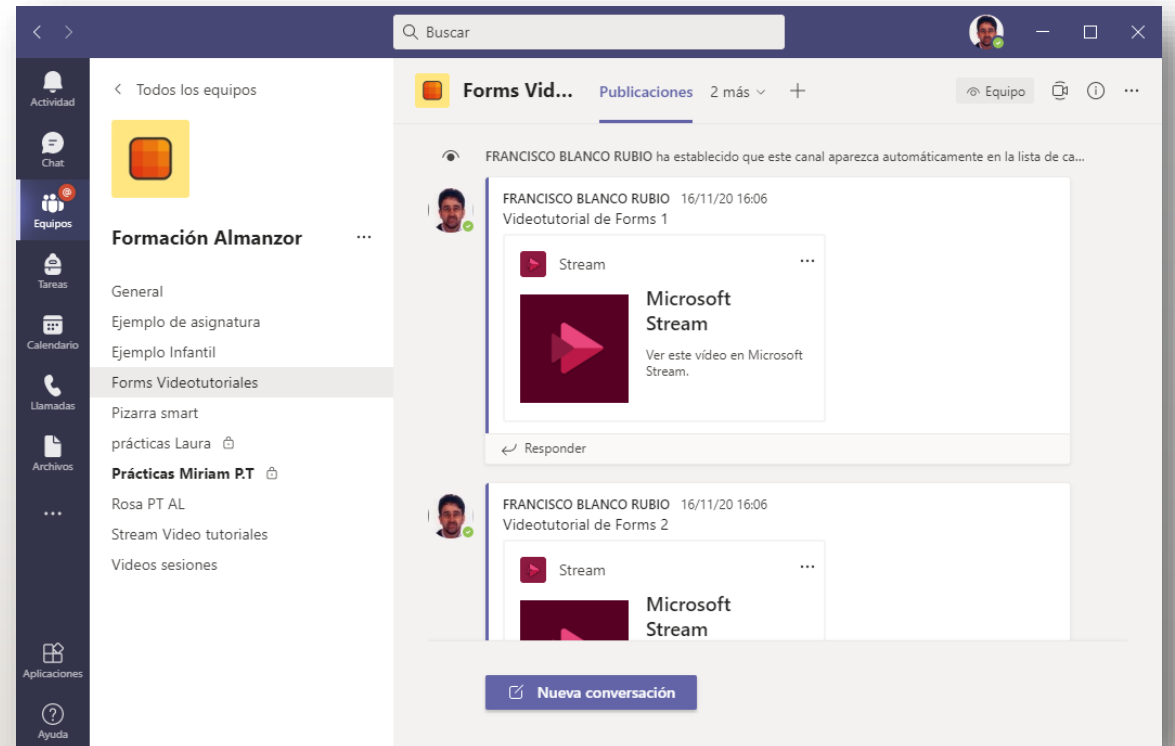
Buscar

Actividad
Chat
Equipos
Tareas
Calendario
Llamadas
Archivos
...
Aplicaciones
Ayuda

< Todos los equipos

Formación Almanzor ...

General
Ejemplo de asignatura
Ejemplo Infantil
Forms Videotutoriales
Pizarra smart
prácticas Laura
Prácticas Miriam P.T
Rosa PT AL
Stream Video tutoriales
Videos sesiones

Forms Vid... Publicaciones 2 más + Equipo ...

FRANCISCO BLANCO RUBIO ha establecido que este canal aparezca automáticamente en la lista de ca...

FRANCISCO BLANCO RUBIO 16/11/20 16:06
Videotutorial de Forms 1

Stream ...

Microsoft Stream

Ver este vídeo en Microsoft Stream.

Responder

FRANCISCO BLANCO RUBIO 16/11/20 16:06
Videotutorial de Forms 2

Stream ...

Microsoft Stream

Nueva conversación